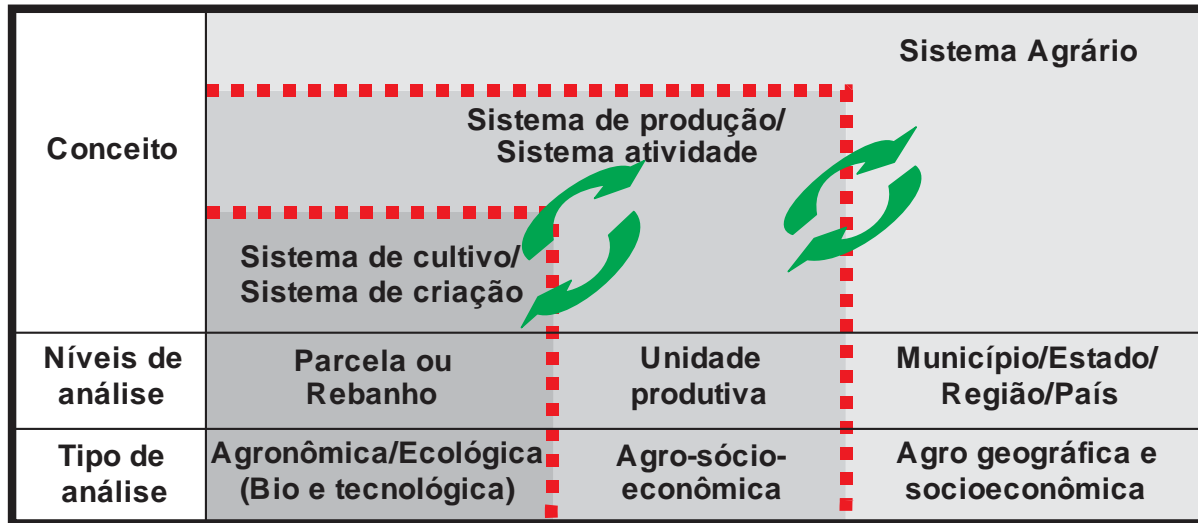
| Conceito | Sistema de cultivo/ Sistema de criação | Sistema de produção/ Sistema atividade | Sistema Agrário |
|---|---|---|---|
| Níveis de análise | Parcela ou Rebanho | Unidade produtiva | Município/Estado/ Região/País |
| Tipo de análise | Agronômica/Ecológica (Bio e tecnológica) | Agro-sócio-econômica | Agro geográfica e socioeconômica |